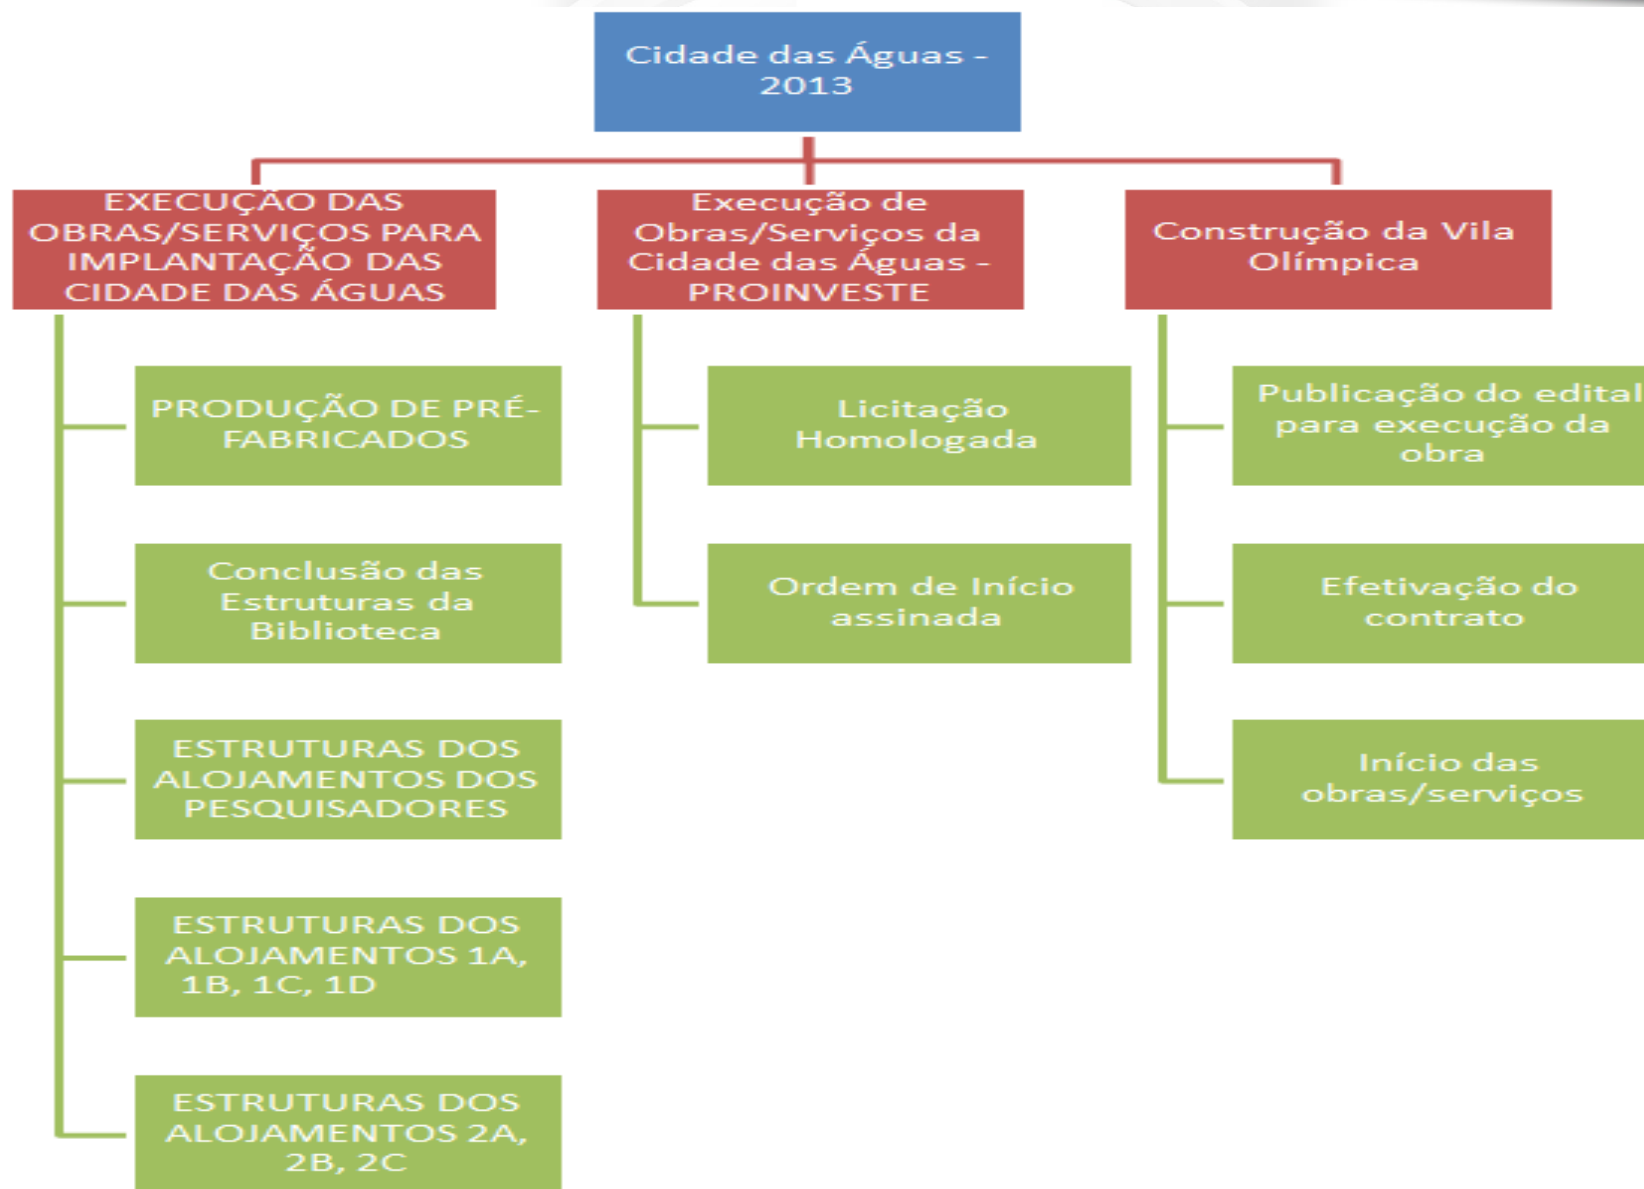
Cidade das Águas - 2013

EXECUÇÃO DAS OBRAS/SERVIÇOS PARA IMPLANTAÇÃO DAS CIDADE DAS ÁGUAS

PRODUÇÃO DE PRÉ-FABRICADOS

Conclusão das Estruturas da Biblioteca

ESTRUTURAS DOS ALOJAMENTOS DOS PESQUISADORES

ESTRUTURAS DOS ALOJAMENTOS 1A, 1B, 1C, 1D

ESTRUTURAS DOS ALOJAMENTOS 2A, 2B, 2C

Execução de Obras/Serviços da Cidade das Águas - PROINVESTE

Licitação Homologada

Ordem de Início assinada

Construção da Vila Olímpica

Publicação do edital para execução da obra

Efetivação do contrato

Início das obras/serviços